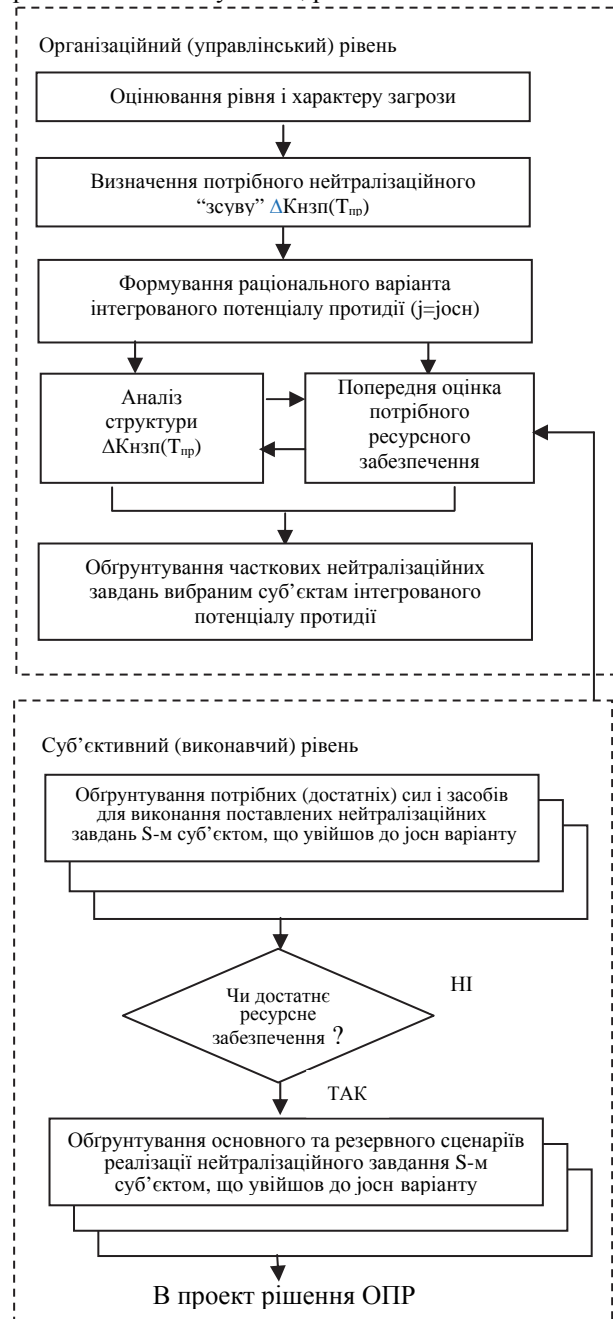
Організаційний (управлінський) рівень

Оцінювання рівня і характеру загрози

Визначення потрібного нейтралізаційного "зсуву" ΔКнзп(Т$_{пр}$)

Формування раціонального варіанта інтегрованого потенціалу протидії (j=jосн)

Аналіз структури ΔКнзп(Т$_{пр}$)

Попередня оцінка потрібного ресурсного забезпечення

Обґрунтування часткових нейтралізаційних завдань вибраним суб'єктам інтегрованого потенціалу протидії

Суб'єктивний (виконавчий) рівень

Обґрунтування потрібних (достатніх) сил і засобів для виконання поставлених нейтралізаційних завдань S-м суб'єктом, що увійшов до jосн варіанту

Чи достатнє ресурсне забезпечення ?

НІ

ТАК

Обґрунтування основного та резервного сценаріїв реалізації нейтралізаційного завдання S-м суб'єктом, що увійшов до jосн варіанту

В проект рішення ОПР